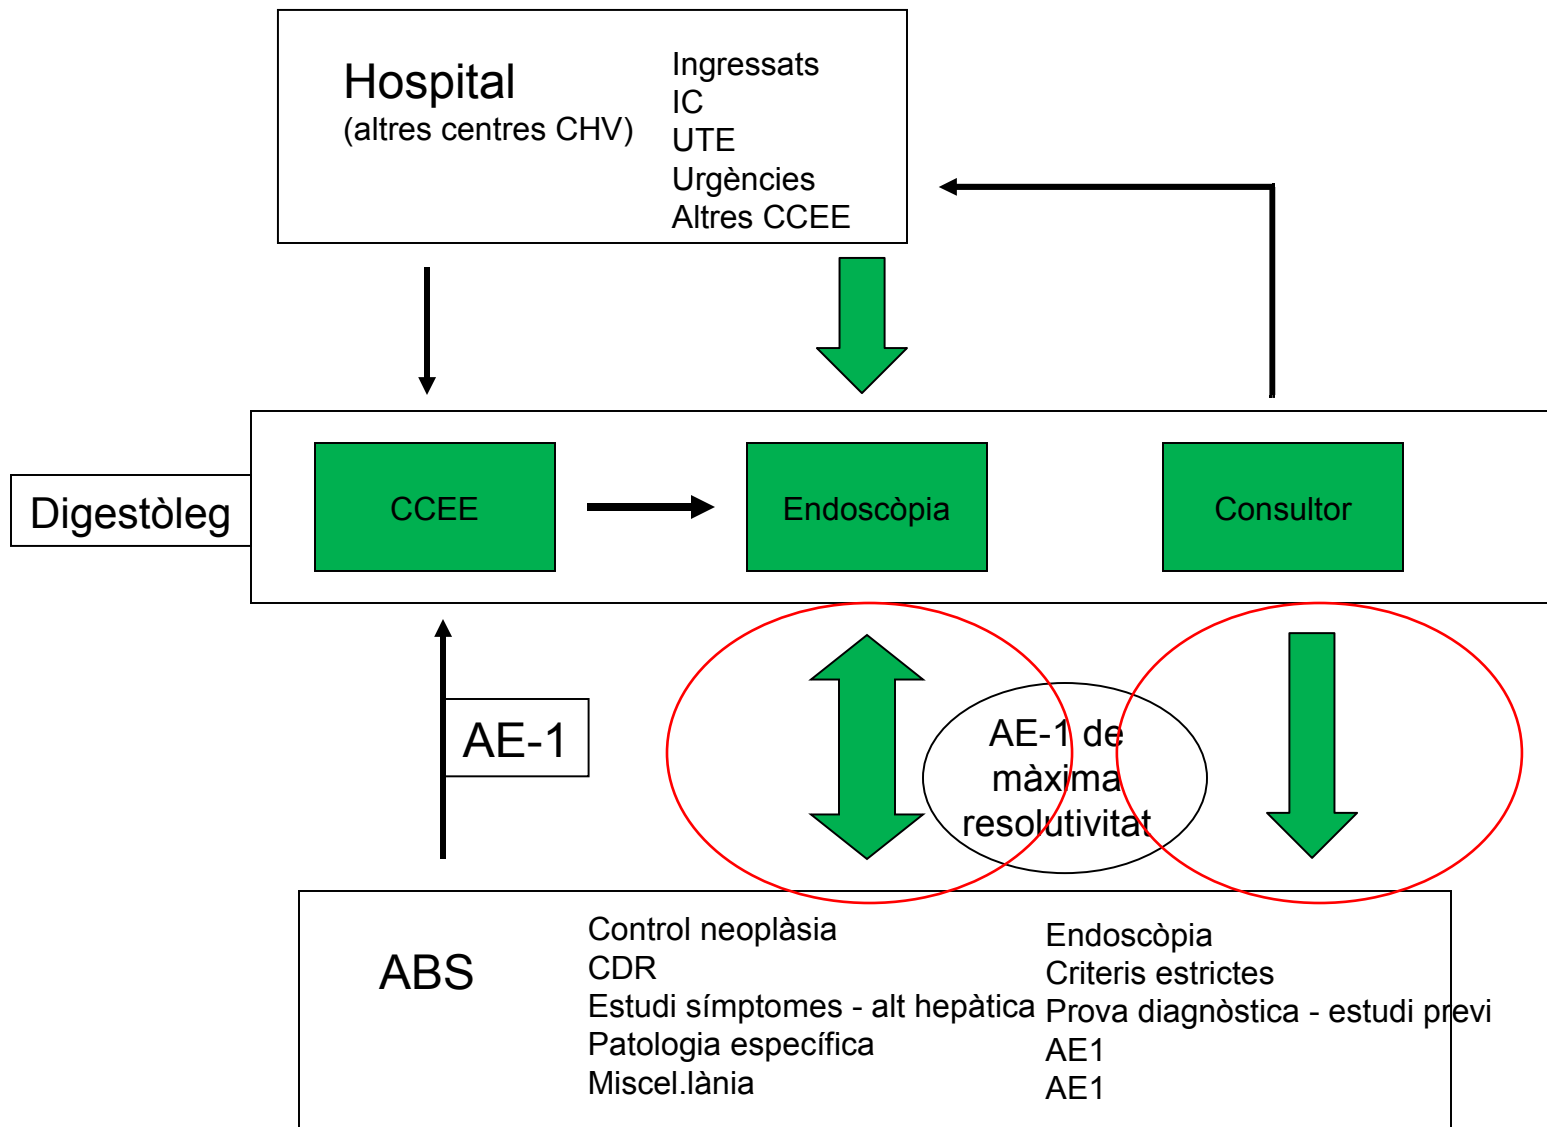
Hospital
(altres centres CHV)

Ingressats
IC
UTE
Urgències
Altres CCEE

Digestòleg

CCEE

Endoscòpia

Consultor

AE-1

AE-1 de màxima resolutivitat

ABS

Control neoplàsia
CDR
Estudi símptomes - alt hepàtica
Patologia específica
Miscel.lània

Endoscòpia
Criteris estrictes
Prova diagnòstica - estudi previ
AE1
AE1